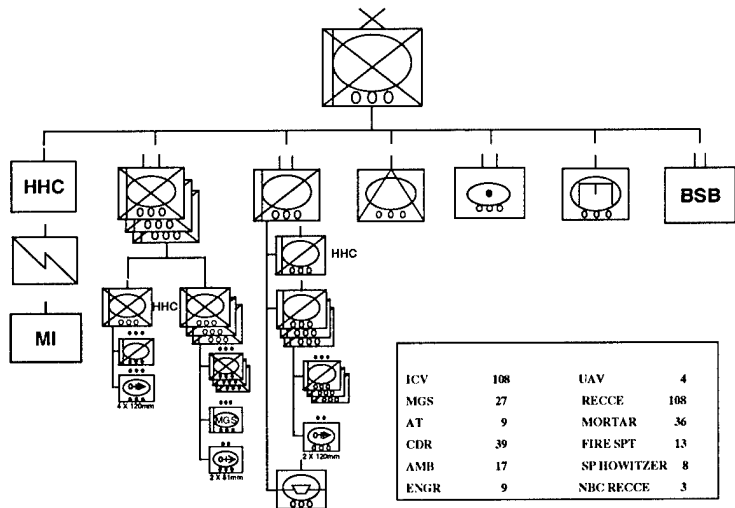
HHC

BSB

MI

HHC

HHC

4 X 120mm

MGS

2 X 81mm

2 X 120mm

| ICV | 108 | UAV | 4 |
|---|---|---|---|
| MGS | 27 | RECCE | 108 |
| AT | 9 | MORTAR | 36 |
| CDR | 39 | FIRE SPT | 13 |
| AMB | 17 | SP HOWITZER | 8 |
| ENGR | 9 | NBC RECCE | 3 |